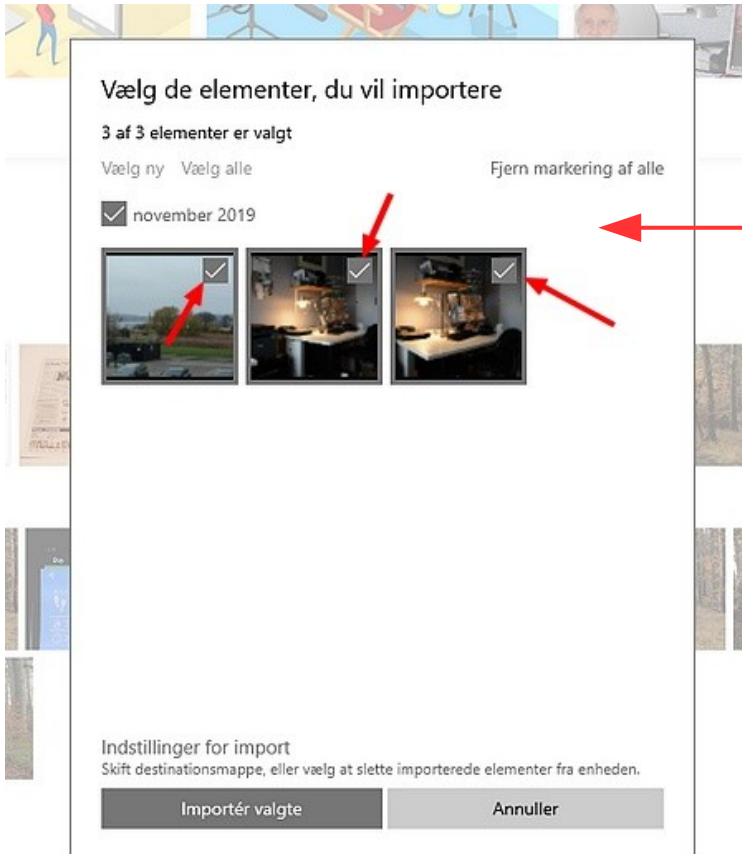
Vælg de elementer, du vil importere

3 af 3 elementer er valgt

Vælg ny Vælg alle

Fjern markering af alle

november 2019

Indstillinger for import

Skift destinationsmappe, eller vælg at slette importerede elementer fra enheden.

Importér valgte

Annuller